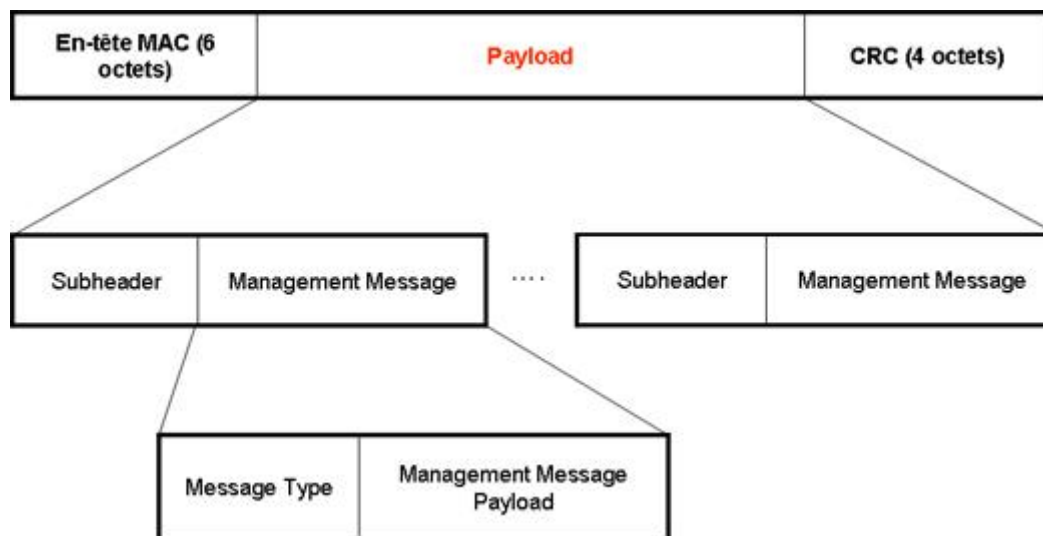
| En-tête MAC (6 octets) | Payload | CRC (4 octets) |
|---|---|---|

| Subheader | Management Message |
|---|---|

....

| Subheader | Management Message |
|---|---|

| Message Type | Management Message Payload |
|---|---|